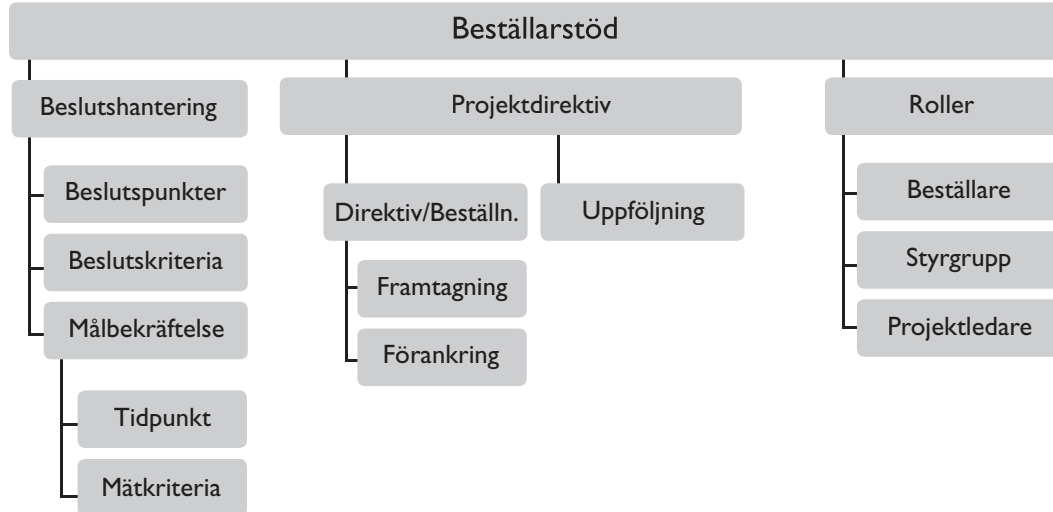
Beställarstöd

Beslutshantering

Beslutspunkter

Beslutskriteria

Målbekräftelse

Tidpunkt

Mätkriteria

Projektdirektiv

Direktiv/Beställn.

Framtagning

Förankring

Uppföljning

Roller

Beställare

Styrgrupp

Projektledare